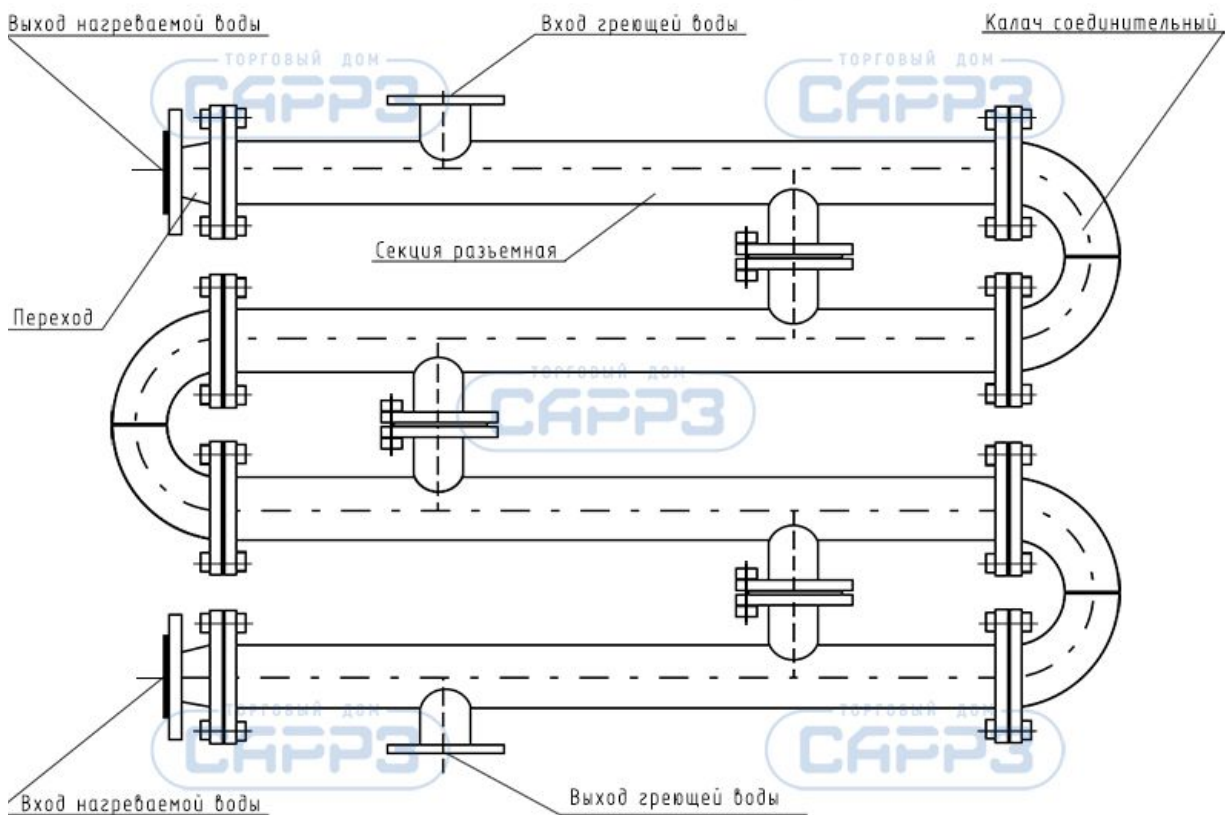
Выход нагреваемой воды

Вход греющей воды

Калач соединительный

ТОРГОВЫЙ ДОМ
САРРЗ

ТОРГОВЫЙ ДОМ
САРРЗ

Секция разъемная

Переход

ТОРГОВЫЙ ДОМ
САРРЗ

ТОРГОВЫЙ ДОМ
САРРЗ

ТОРГОВЫЙ ДОМ
САРРЗ

Вход нагреваемой воды

Выход греющей воды